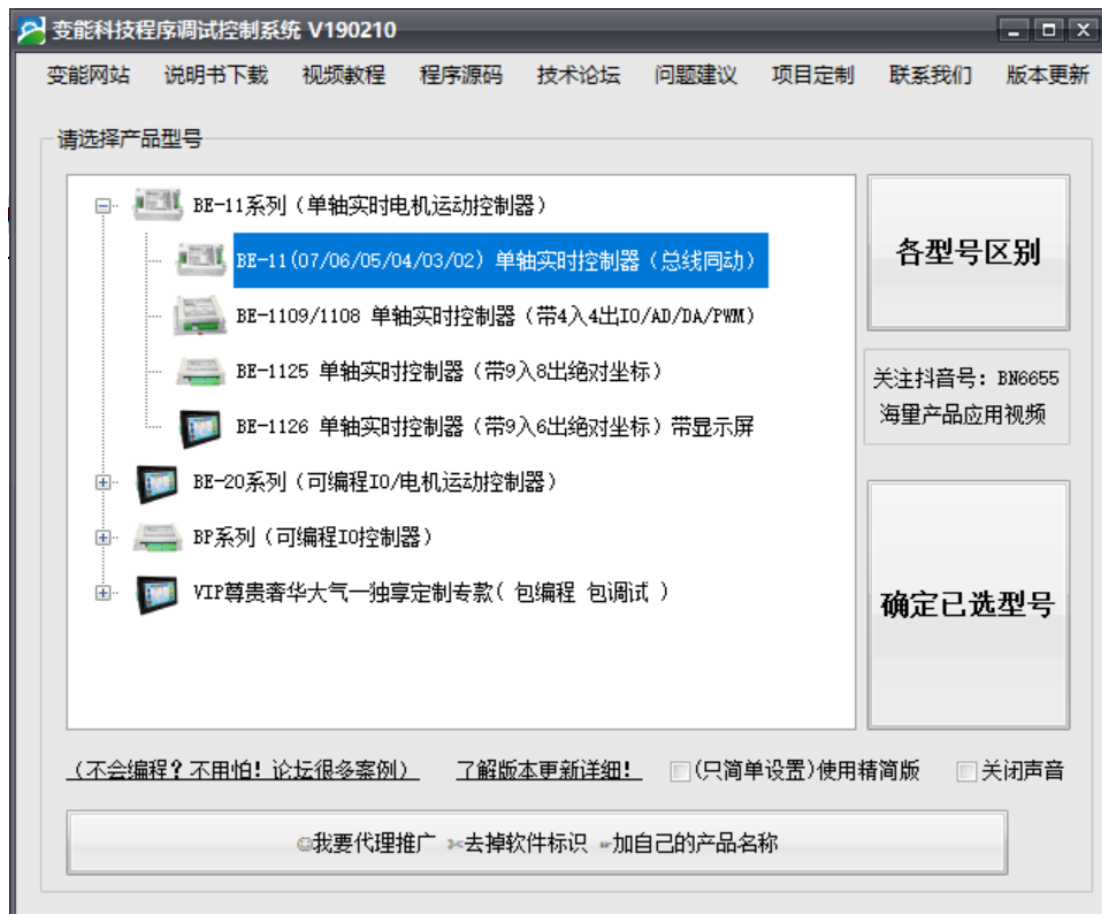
变能科技程序调试控制系统 V190210

变能网站 说明书下载 视频教程 程序源码 技术论坛 问题建议 项目定制 联系我们 版本更新

请选择产品型号

BE-11系列（单轴实时电机运动控制器）

BE-11(07/06/05/04/03/02) 单轴实时控制器（总线同动）

BE-1109/1108 单轴实时控制器（带4入4出IO/AD/DA/PWM）

BE-1125 单轴实时控制器（带9入8出绝对坐标）

BE-1126 单轴实时控制器（带9入6出绝对坐标）带显示屏

BE-20系列（可编程IO/电机运动控制器）

BP系列（可编程IO控制器）

VIP尊贵奢华大气一独享定制专款（ 包编程 包调试 ）

各型号区别

关注抖音号：BN6655
海量产品应用视频

确定已选型号

（不会编程？不用怕！论坛很多案例）

了解版本更新详细！

(只简单设置)使用精简版

关闭声音

我要代理推广 去掉软件标识 加自己的产品名称